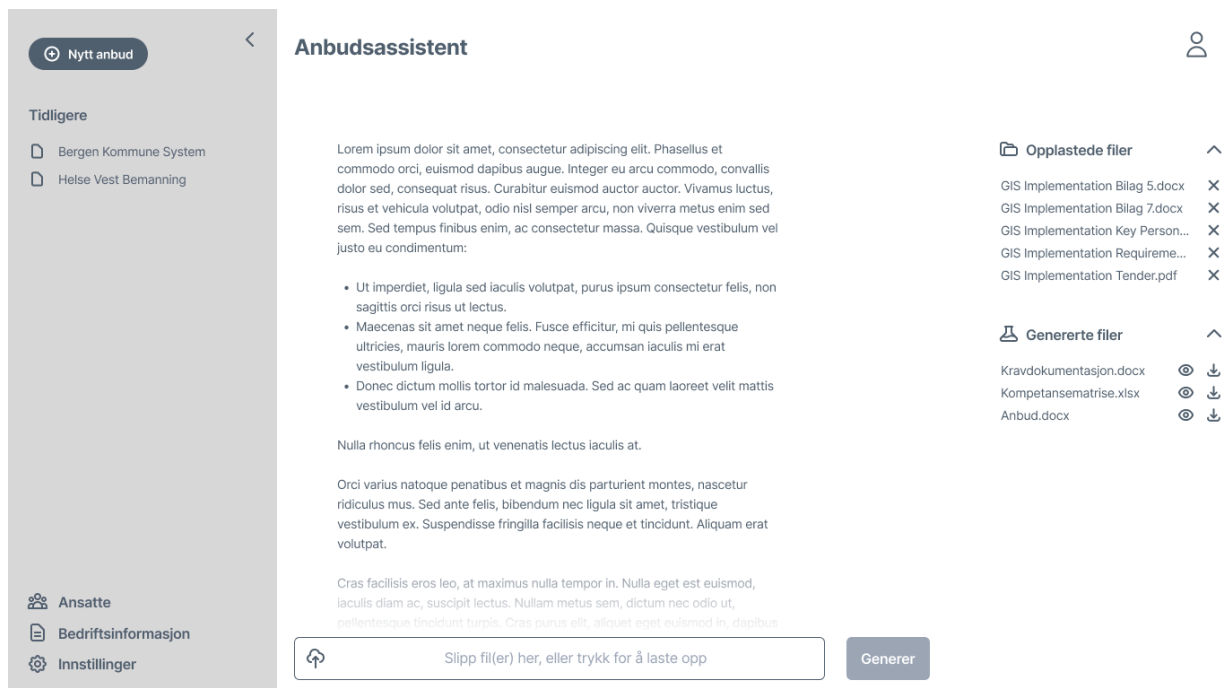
Nytt anbud

Tidligere

Bergen Kommune System

Helse Vest Bemanning

Ansatte

Bedriftsinformasjon

Innstillinger

Anbudsassistent

Lorem ipsum dolor sit amet, consectetur adipiscing elit. Phasellus et commodo orci, euismod dapibus augue. Integer eu arcu commodo, convallis dolor sed, consequat risus. Curabitur euismod auctor auctor. Vivamus luctus, risus et vehicula volutpat, odio nisl semper arcu, non viverra metus enim sed sem. Sed tempus finibus enim, ac consectetur massa. Quisque vestibulum vel justo eu condimentum:

- Ut imperdiet, ligula sed iaculis volutpat, purus ipsum consectetur felis, non sagittis orci risus ut lectus.
- Maecenas sit amet neque felis. Fusce efficitur, mi quis pellentesque ultricies, mauris lorem commodo neque, accumsan iaculis mi erat vestibulum ligula.
- Donec dictum mollis tortor id malesuada. Sed ac quam laoreet velit mattis vestibulum vel id arcu.

Nulla rhoncus felis enim, ut venenatis lectus iaculis at.

Orci varius natoque penatibus et magnis dis parturient montes, nascetur ridiculus mus. Sed ante felis, bibendum nec ligula sit amet, tristique vestibulum ex. Suspendisse fringilla facilisis neque et tincidunt. Aliquam erat volutpat.

Cras facilisis eros leo, at maximus nulla tempor in. Nulla eget est euismod, iaculis diam ac, suscipit lectus. Nullam metus sem, dictum nec odio ut, pellentesque tincidunt turpis. Cras purus elit, aliquet eget euismod in, dapibus

Slipp fil(er) her, eller trykk for å laste opp

Generer

Opplastede filer

GIS Implementation Bilag 5.docx
GIS Implementation Bilag 7.docx
GIS Implementation Key Person...
GIS Implementation Requireme...
GIS Implementation Tender.pdf

Genererte filer

Kravdokumentasjon.docx
Kompetansematrise.xlsx
Anbud.docx